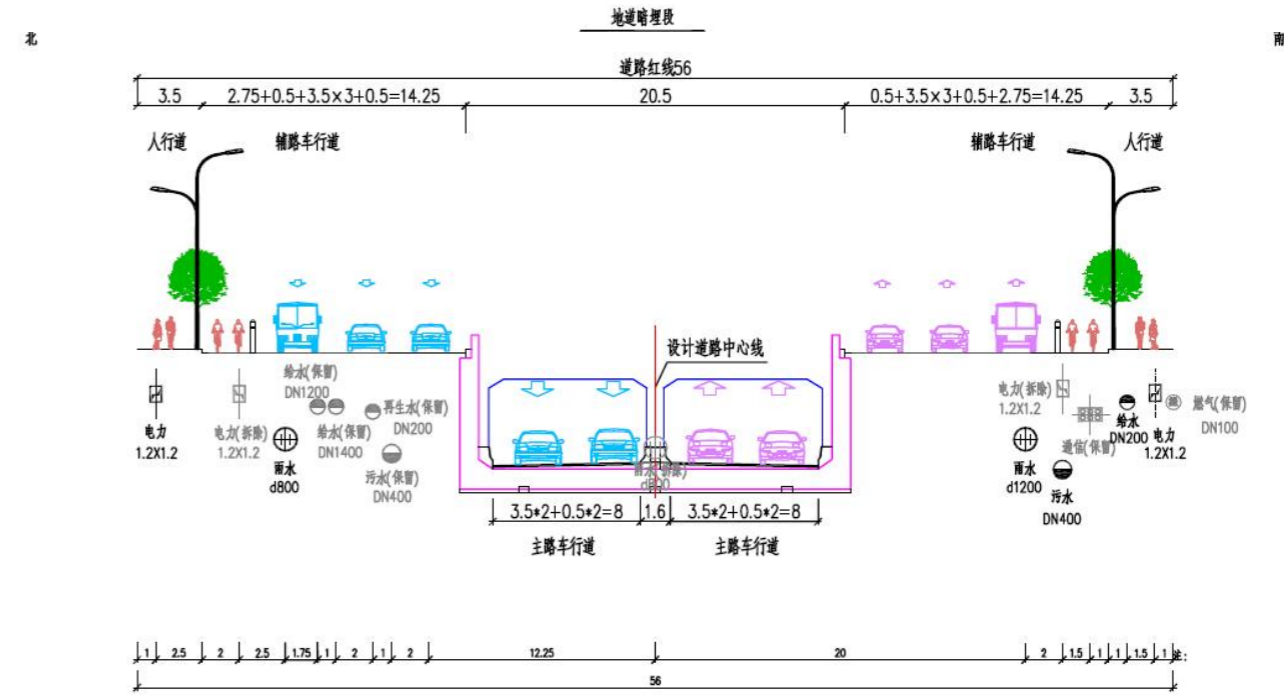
地道暗埋段

北

南

道路红线56

3.5　2.75+0.5+3.5×3+0.5=14.25　20.5　0.5+3.5×3+0.5+2.75=14.25　3.5

人行道　辅路车行道　辅路车行道　人行道

设计道路中心线

给水(保留)
DN1200

电力
1.2X1.2

电力(拆除)
1.2X1.2

雨水
d800

给水(保留)
DN1400

再生水(保留)
DN200

污水(保留)
DN400

雨水(拆除)
d800

电力(拆除)
1.2X1.2

雨水
d1200

通信(保留)

给水
DN200

电力
1.2X1.2

燃气(保留)
DN100

污水
DN400

3.5*2+0.5*2=8　1.6　3.5*2+0.5*2=8

主路车行道　主路车行道

1　2.5　2　2.5　1.75　1　2　1　2　12.25　20　2　1.5　1　1　1.5　1

56